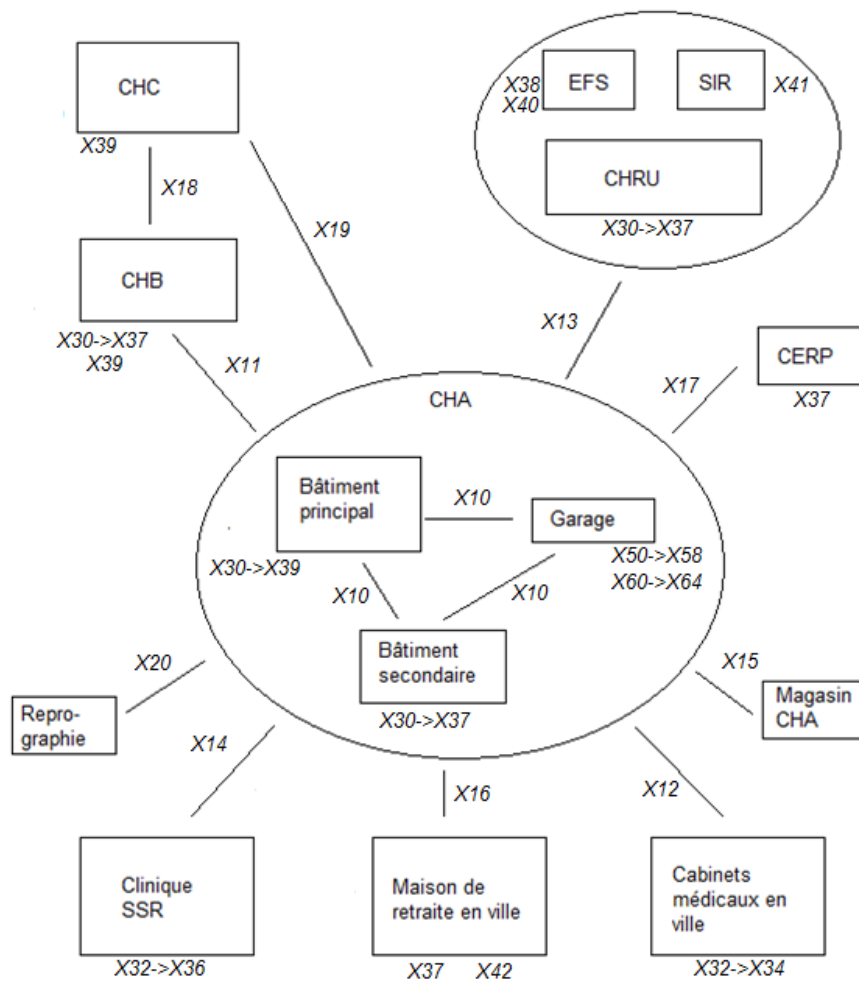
CHC
X39
X18
CHB
X30->X37
X39
X19
X11
X38
X40
EFS
SIR
X41
CHRU
X30->X37
X13
CERP
X37
X17
CHA
Bâtiment principal
X10
Garage
X30->X39
X50->X58
X60->X64
X10
X10
Bâtiment secondaire
X30->X37
X20
Reprographie
X14
X15
Magasin CHA
X16
X12
Clinique SSR
X32->X36
Maison de retraite en ville
X37 X42
Cabinets médicaux en ville
X32->X34